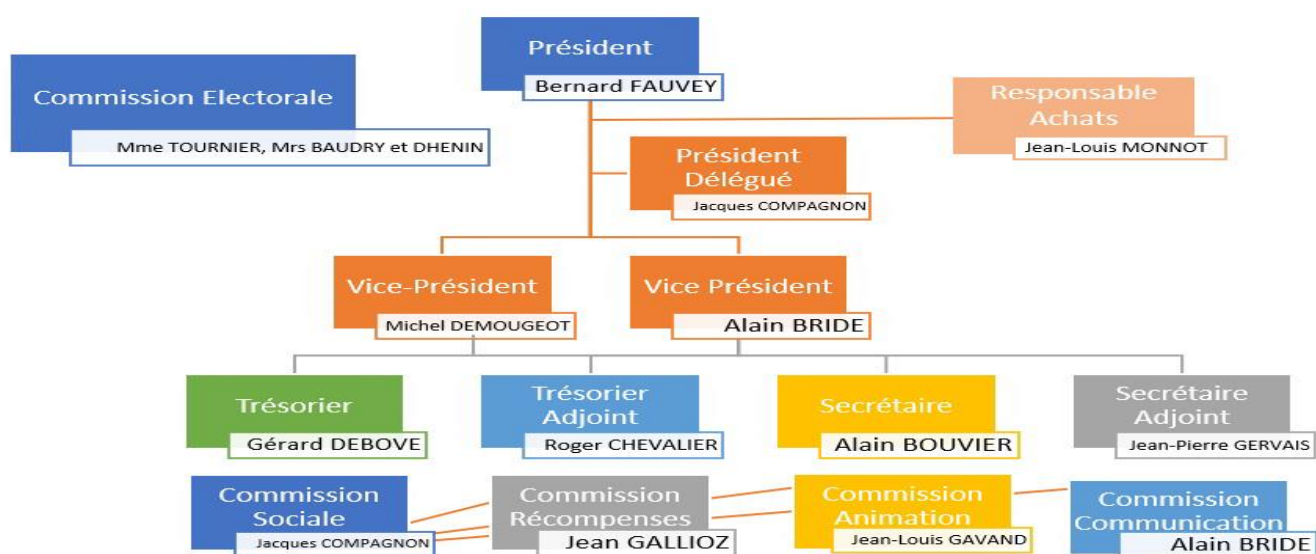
Président
Bernard FAUVEY

Commission Electorale
Mme TOURNIER, Mrs BAUDRY et DHENIN

Responsable Achats
Jean-Louis MONNOT

Président Délégué
Jacques COMPAGNON

Vice-Président
Michel DEMOUGEOT

Vice Président
Alain BRIDE

Trésorier
Gérard DEBOVE

Trésorier Adjoint
Roger CHEVALIER

Secrétaire
Alain BOUVIER

Secrétaire Adjoint
Jean-Pierre GERVAIS

Commission Sociale
Jacques COMPAGNON

Commission Récompenses
Jean GALLIOZ

Commission Animation
Jean-Louis GAVAND

Commission Communication
Alain BRIDE